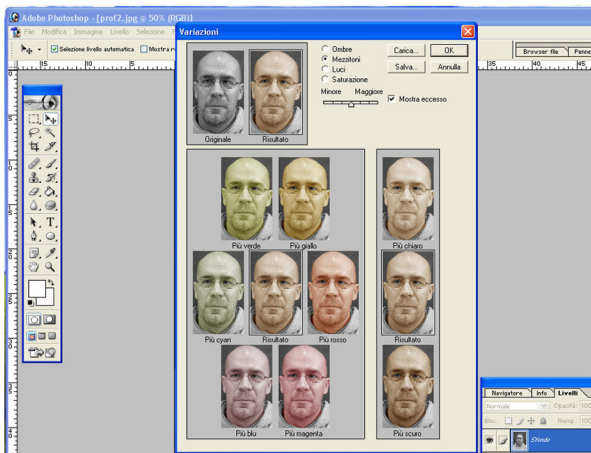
Adobe Photoshop - [prof2.jpg @ 50% (RGB)]

File Modifica Immagine Livello Selezione

Selezione livello automatica Mostra r

Browser file Penne

Variazioni

Originale Risultato

Ombre
Mezzitoni
Luci
Saturazione

Minore Maggiore

Carica... OK
Salva... Annulla

Mostra eccesso

Più verde Più giallo

Più cyan Risultato Più rosso

Più blu Più magenta

Più chiaro

Risultato

Più scuro

Navigatore Info Livelli

Normale Opacità: 100

Blocca: Riemp.: 100

Sfondo